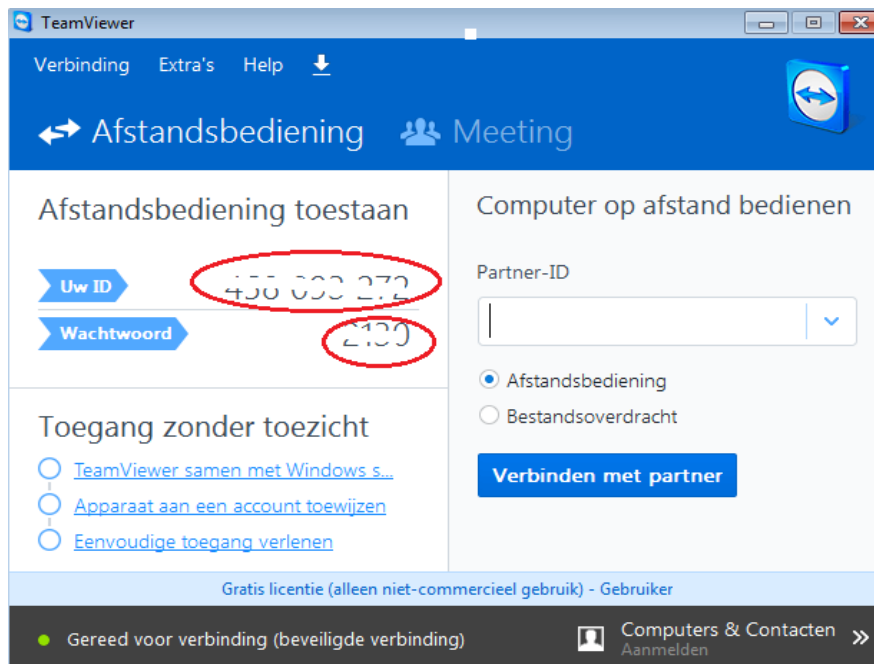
TeamViewer

Verbinding Extra's Help

Afstandsbediening Meeting

Afstandsbediening toestaan

Uw ID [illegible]

Wachtwoord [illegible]

Toegang zonder toezicht

TeamViewer samen met Windows s...

Apparaat aan een account toewijzen

Eenvoudige toegang verlenen

Computer op afstand bedienen

Partner-ID

Afstandsbediening

Bestandsoverdracht

Verbinden met partner

Gratis licentie (alleen niet-commercieel gebruik) - Gebruiker

Gereed voor verbinding (beveiligde verbinding)

Computers & Contacten
Aanmelden